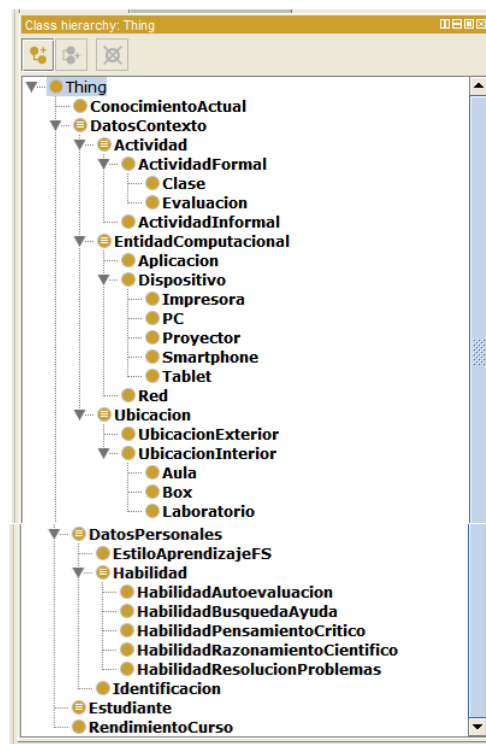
Class hierarchy: Thing

Thing
ConocimientoActual
DatosContexto
Actividad
ActividadFormal
Clase
Evaluacion
ActividadInformal
EntidadComputacional
Aplicacion
Dispositivo
Impresora
PC
Proyector
Smartphone
Tablet
Red
Ubicacion
UbicacionExterior
UbicacionInterior
Aula
Box
Laboratorio
DatosPersonales
EstiloAprendizajeFS
Habilidad
HabilidadAutoevaluacion
HabilidadBusquedaAyuda
HabilidadPensamientoCritico
HabilidadRazonamientoCientifico
HabilidadResolucionProblemas
Identificacion
Estudiante
RendimientoCurso